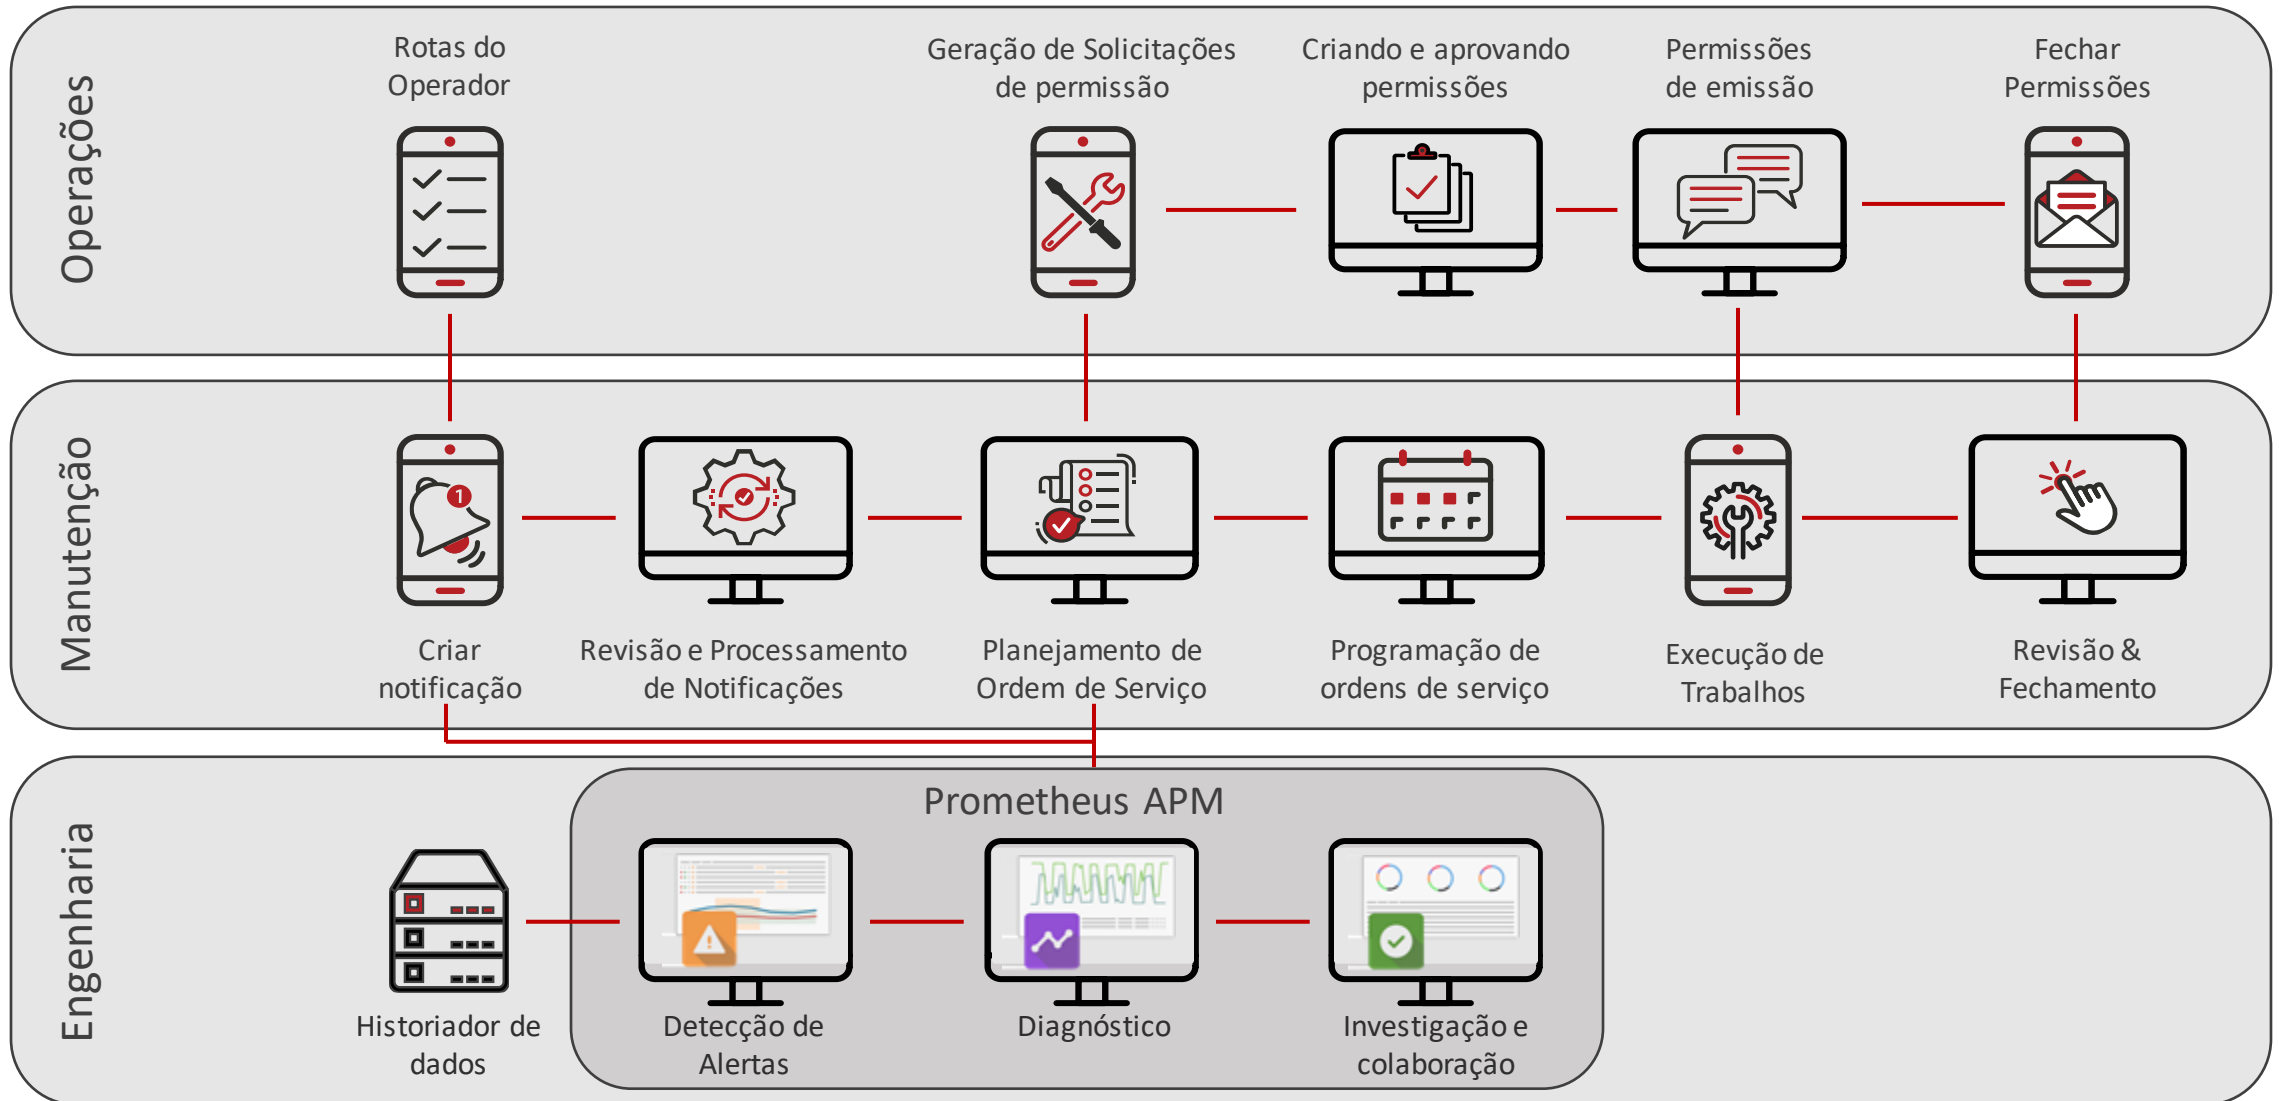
Operações

Rotas do Operador

Geração de Solicitações de permissão

Criando e aprovando permissões

Permissões de emissão

Fechar Permissões

Manutenção

Criar notificação

Revisão e Processamento de Notificações

Planejamento de Ordem de Serviço

Programação de ordens de serviço

Execução de Trabalhos

Revisão & Fechamento

Engenharia

Prometheus APM

Historiador de dados

Detecção de Alertas

Diagnóstico

Investigação e colaboração